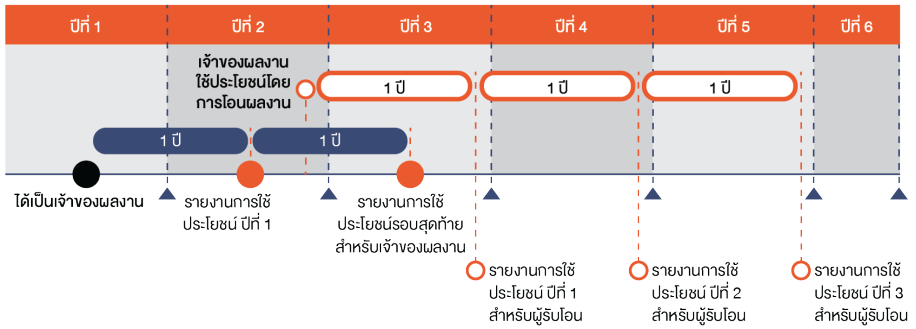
ปีที่ 1

ปีที่ 2

ปีที่ 3

ปีที่ 4

ปีที่ 5

ปีที่ 6

เจ้าของผลงานใช้ประโยชน์โดยการโอนผลงาน

1 ปี

1 ปี

1 ปี

1 ปี

1 ปี

ได้เป็นเจ้าของผลงาน

รายงานการใช้ประโยชน์ ปีที่ 1

รายงานการใช้ประโยชน์รอบสุดท้ายสำหรับเจ้าของผลงาน

รายงานการใช้ประโยชน์ ปีที่ 1 สำหรับผู้รับโอน

รายงานการใช้ประโยชน์ ปีที่ 2 สำหรับผู้รับโอน

รายงานการใช้ประโยชน์ ปีที่ 3 สำหรับผู้รับโอน